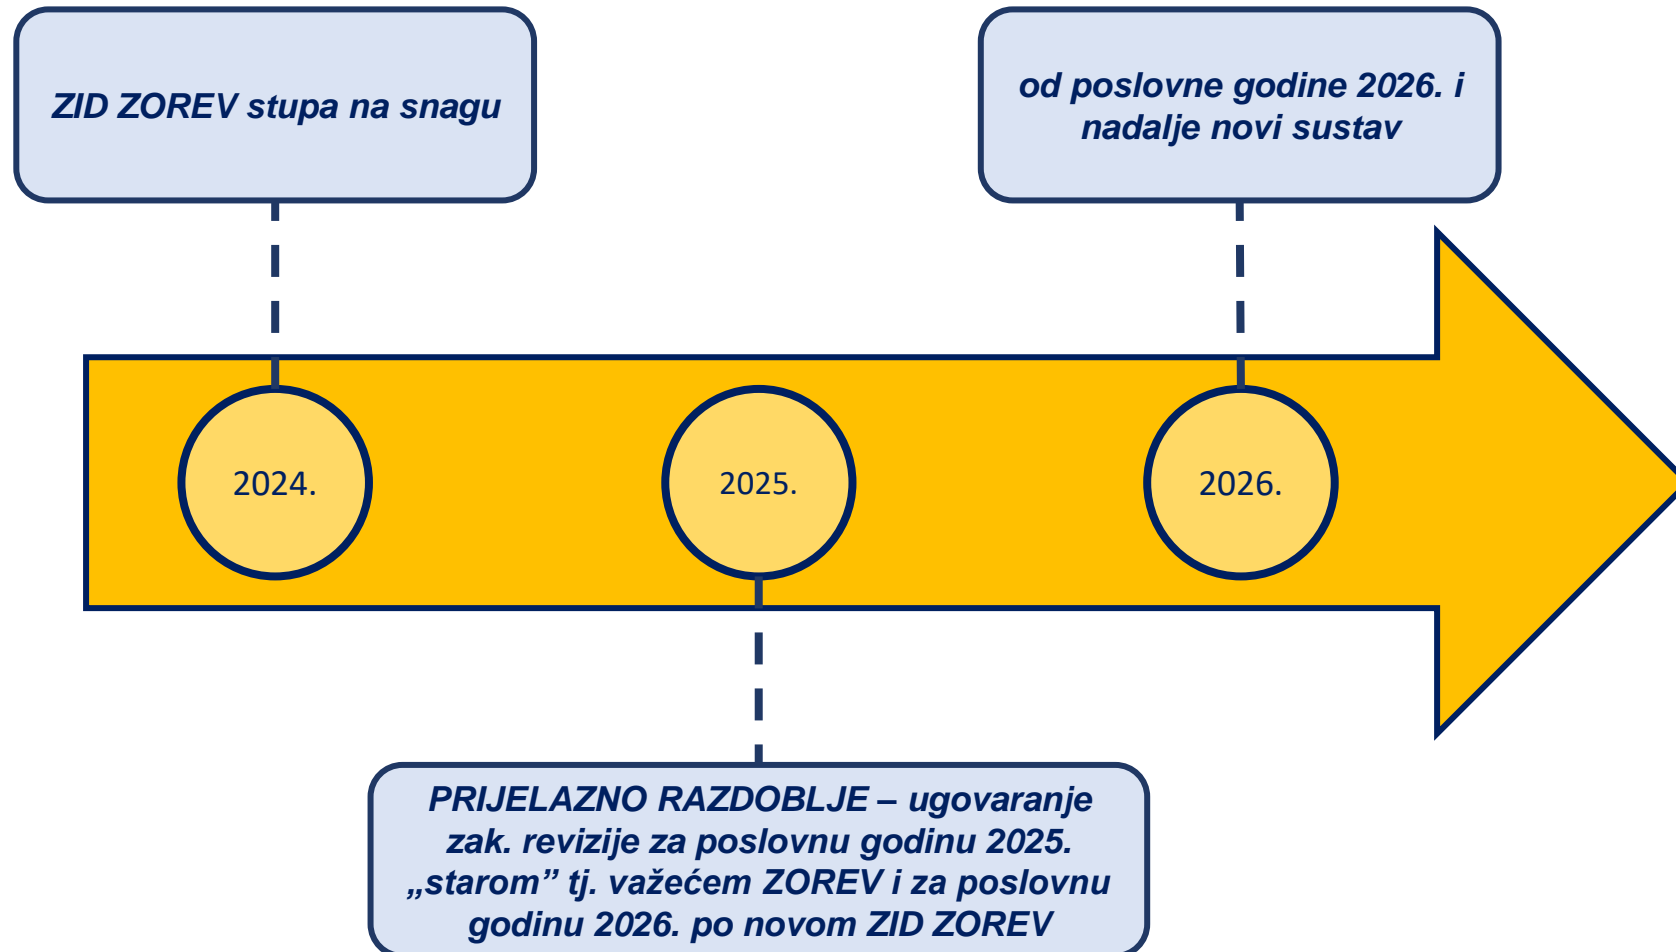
ZID ZOREV stupa na snagu

od poslovne godine 2026. i nadalje novi sustav

2024.

2025.

2026.

PRIJELAZNO RAZDOBLJE – ugovaranje zak. revizije za poslovnu godinu 2025. „starom” tj. važećem ZOREV i za poslovnu godinu 2026. po novom ZID ZOREV